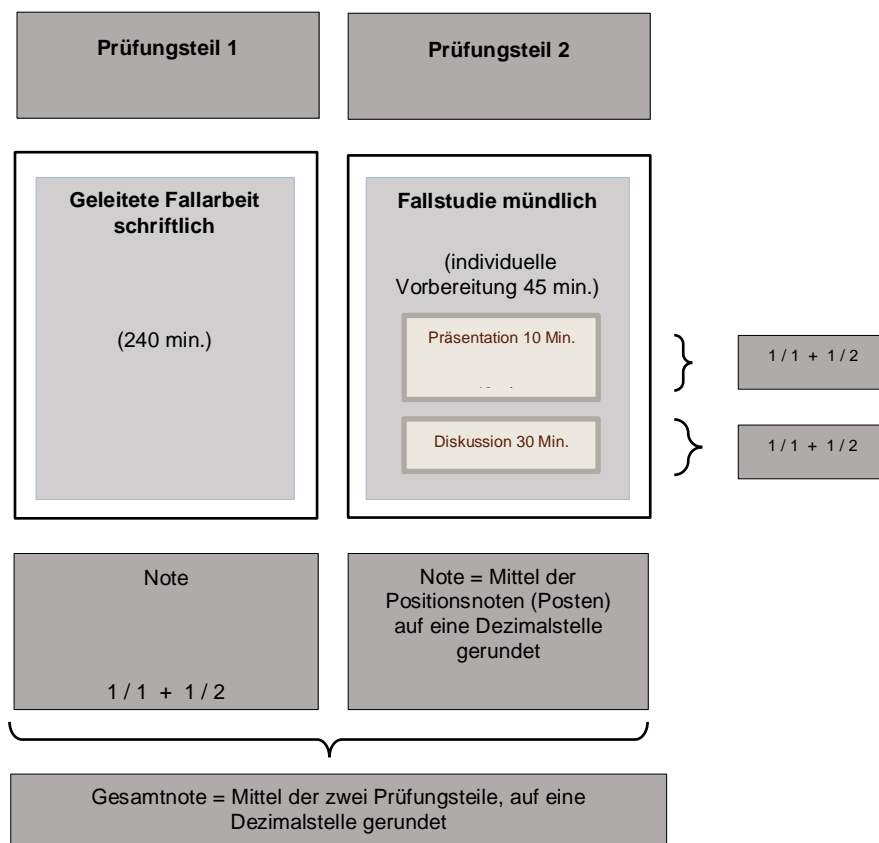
Prüfungsteil 1

Prüfungsteil 2

Geleitete Fallarbeit schriftlich

(240 min.)

Fallstudie mündlich

(individuelle Vorbereitung 45 min.)

Präsentation 10 Min.

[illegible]

Diskussion 30 Min.

1 / 1 + 1 / 2

1 / 1 + 1 / 2

Note

1 / 1 + 1 / 2

Note = Mittel der Positionsnoten (Posten) auf eine Dezimalstelle gerundet

Gesamtnote = Mittel der zwei Prüfungsteile, auf eine Dezimalstelle gerundet